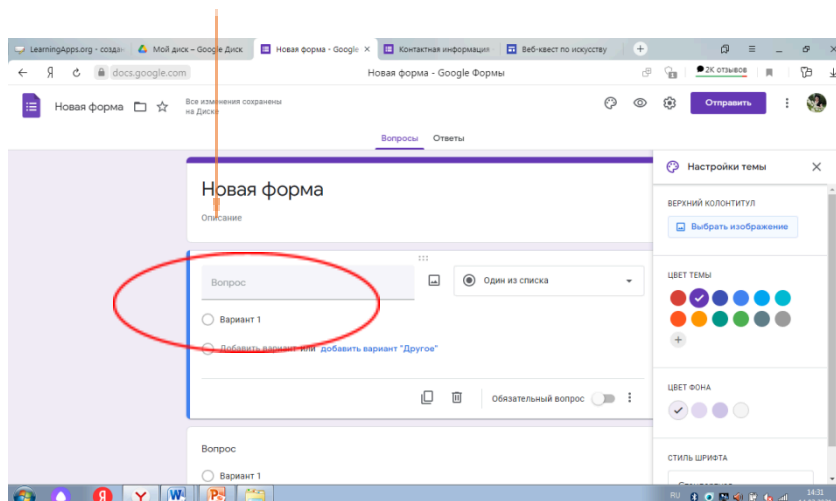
LearningApps.org - создан | Мой диск – Google Диск | Новая форма - Google | Контактная информация | Веб-квест по искусству

docs.google.com | Новая форма - Google Формы | 2К отзывов

Новая форма | Все изменения сохранены на Диске | Отправить

Вопросы | Ответы

Новая форма

Описание

Вопрос

Один из списка

Вариант 1

Добавить вариант или добавить вариант "Другое"

Обязательный вопрос

Вопрос

Вариант 1

Настройки темы

ВЕРХНИЙ КОЛОНТИТУЛ

Выбрать изображение

ЦВЕТ ТЕМЫ

ЦВЕТ ФОНА

СТИЛЬ ШРИФТА

RU 14:31